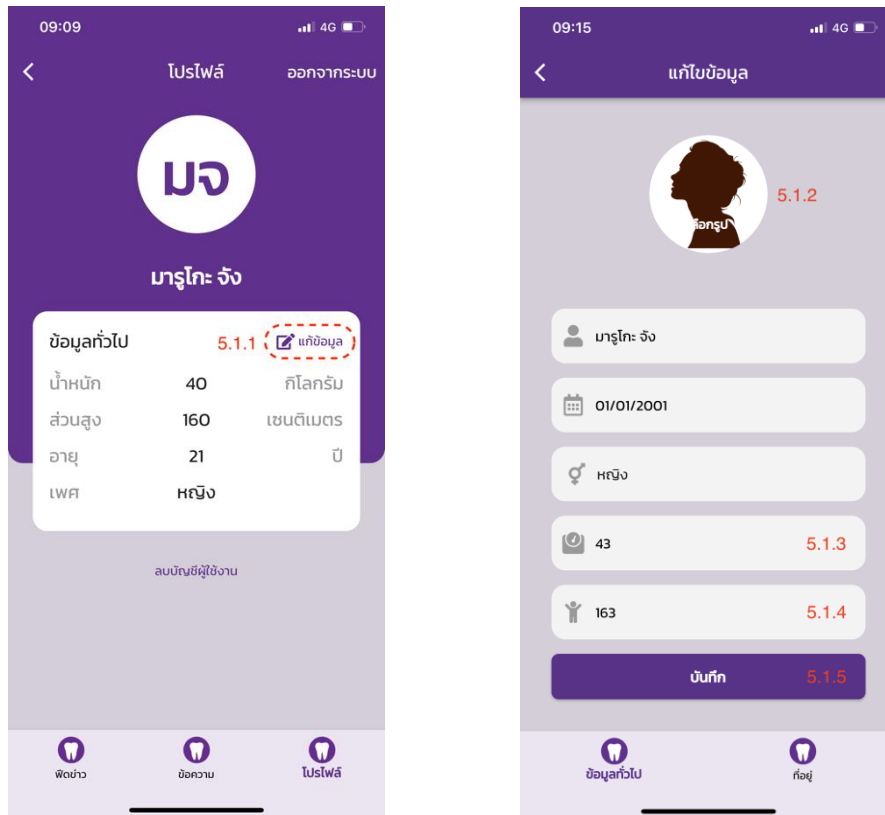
09:09

4G

<

โปรไฟล์

ออกจากระบบ

มจ

มารูโกะ จัง

ข้อมูลทั่วไป

5.1.1

แก้ข้อมูล

น้ำหนัก 40 กิโลกรัม

ส่วนสูง 160 เซนติเมตร

อายุ 21 ปี

เพศ หญิง

ลบบัญชีผู้ใช้งาน

ฟีดข่าว

ข้อความ

โปรไฟล์

09:15

4G

<

แก้ไขข้อมูล

เลือกรูป

5.1.2

มารูโกะ จัง

01/01/2001

หญิง

43

5.1.3

163

5.1.4

บันทึก

5.1.5

ข้อมูลทั่วไป

ที่อยู่